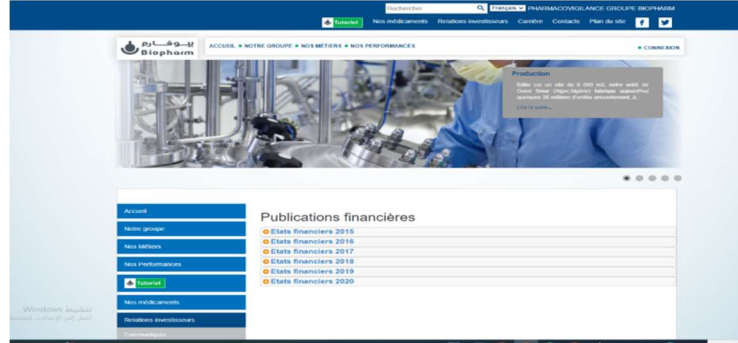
Rechercher Français PHARMACOVIGILANCE GROUPE BIOPHARM

Tutoriel Nos médicaments Relations investisseurs Carrière Contacts Plan du site

بيوفارم Biopharm

ACCUEIL ● NOTRE GROUPE ● NOS MÉTIERS ● NOS PERFORMANCES

● CONNEXION

Production

Bâtie sur un site de 8 000 m2, notre unité du Ouest Smar (Alger/Algérie) fabrique aujourd'hui quelques 35 millions d'unités annuellement, à...

Lire la suite...

Accueil

Notre groupe

Nos Métiers

Nos Performances

Tutoriel

Nos médicaments

Relations investisseurs

Communiqués

Publications financières

Etats financiers 2015

Etats financiers 2016

Etats financiers 2017

Etats financiers 2018

Etats financiers 2019

Etats financiers 2020

تنشيط Windows
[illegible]